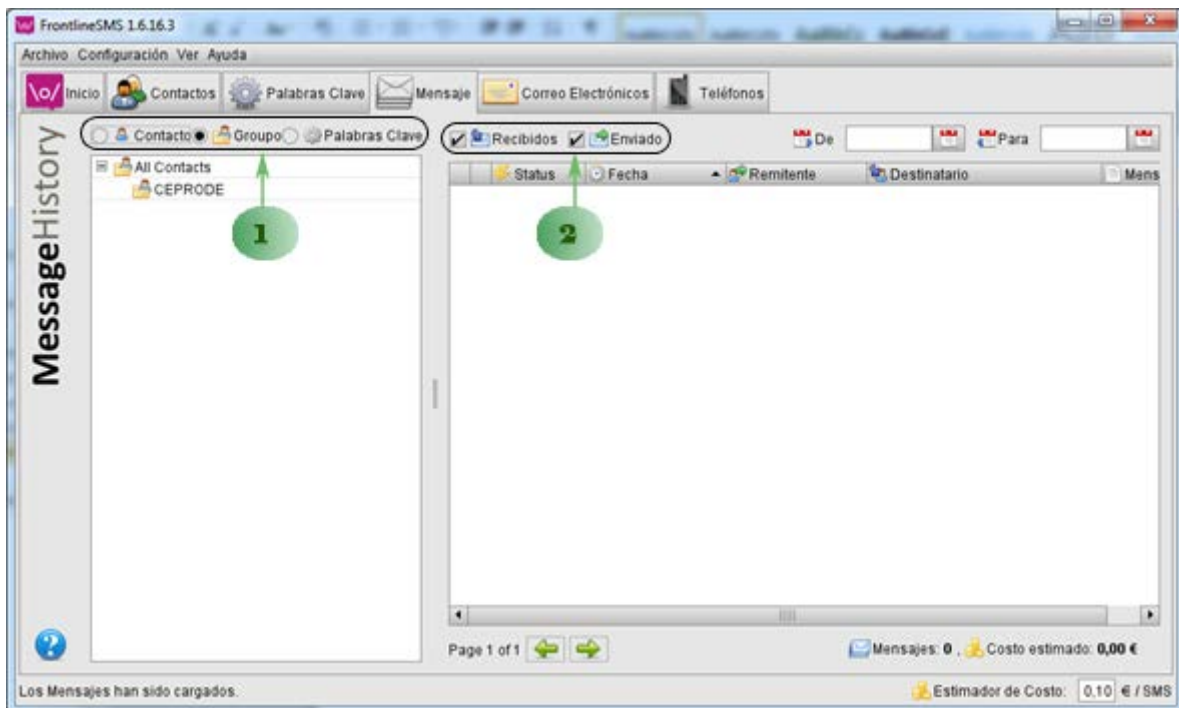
FrontlineSMS 1.6.16.3

Archivo Configuración Ver Ayuda

Inicio Contactos Palabras Clave Mensaje Correo Electrónicos Teléfonos

MessageHistory

Contacto Groupo Palabras Clave

All Contacts
CEPRODE

1

Recibidos Enviado

De Para

| | Status | Fecha | Remitente | Destinatario | Mens |
|---|---|---|---|---|---|

2

Page 1 of 1

Mensajes: **0** , Costo estimado: **0,00 €**

Los Mensajes han sido cargados.

Estimador de Costo: 0,10 € / SMS